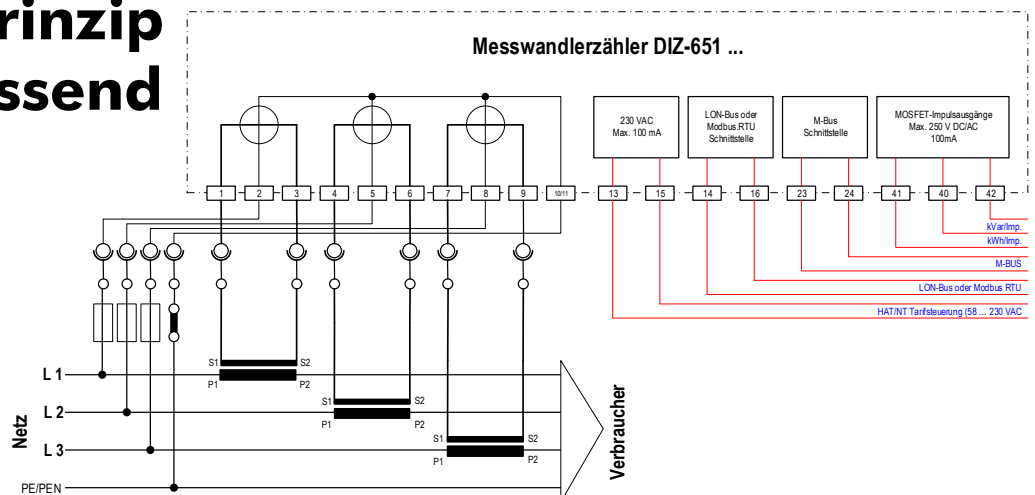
rinzip
ssend

Messwandlerzähler DIZ-651 ...

230 VAC
Max. 100 mA

LON-Bus oder
Modbus.RTU
Schnittstelle

M-Bus
Schnittstelle

MOSFET-Impulsausgänge
Max. 250 V DC/AC
100mA

1 2 3 4 5 6 7 8 9 10/11 13 15 14 16 23 24 41 40 42

kVar/Imp.
kWh/Imp.
M-BUS
LON-Bus oder Modbus RTU
HAT/NT Tarifsteuerung (58 ... 230 VAC

S1 S2
P1 P2
S1 S2
P1 P2
S1 S2
P1 P2

L 1
L 2
L 3
Netz
PE/PEN

Verbraucher